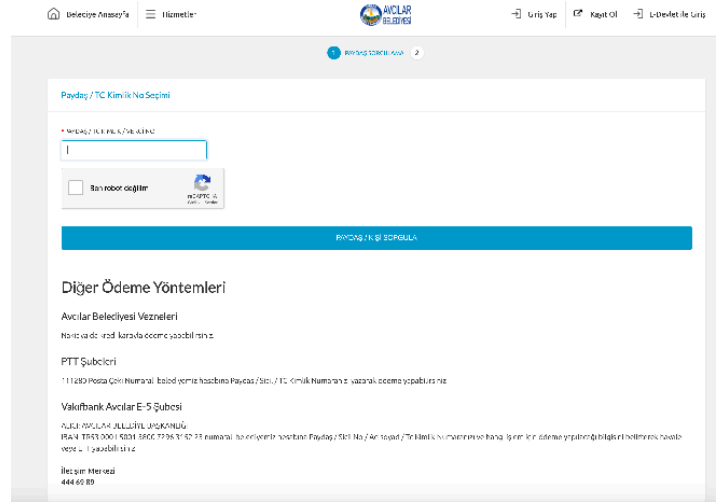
Belediye Anasayfa    Hizmetler    AVCILAR BELEDİYESİ    Giriş Yap    Kayıt Ol    E-Devlet ile Giriş

1 PAYDAŞ SORGULAMA 2

Paydaş / TC Kimlik No Seçimi

* PAYDAŞ / TC KİMLİK / VERGİ NO

Ben robot değilim    reCAPTCHA Gizlilik - Şartlar

PAYDAŞ / KİŞİ SORGULA

Diğer Ödeme Yöntemleri

Avcılar Belediyesi Vezneleri

Nakit ve de kredi kartıyla ödeme yapabilirsiniz.

PTT Şubeleri

111280 Posta Çeki Numaralı belediyemiz hesabına Paydaş / Sicil / TC Kimlik Numaranızı yazarak ödeme yapabilirsiniz.

Vakıfbank Avcılar E-5 Şubesi

ALICI: AVCILAR BELEDİYE BAŞKANLIĞI
IBAN: TR53 0001 5001 5800 7296 3152 53 numaralı belediyemiz hesabına Paydaş / Sicil No / Ad soyad / TC kimlik numaranız ve hangi işlem için ödeme yapılacağı bilgisini belirterek havale veya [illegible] yapabilirsiniz.

İletişim Merkezi
444 69 89